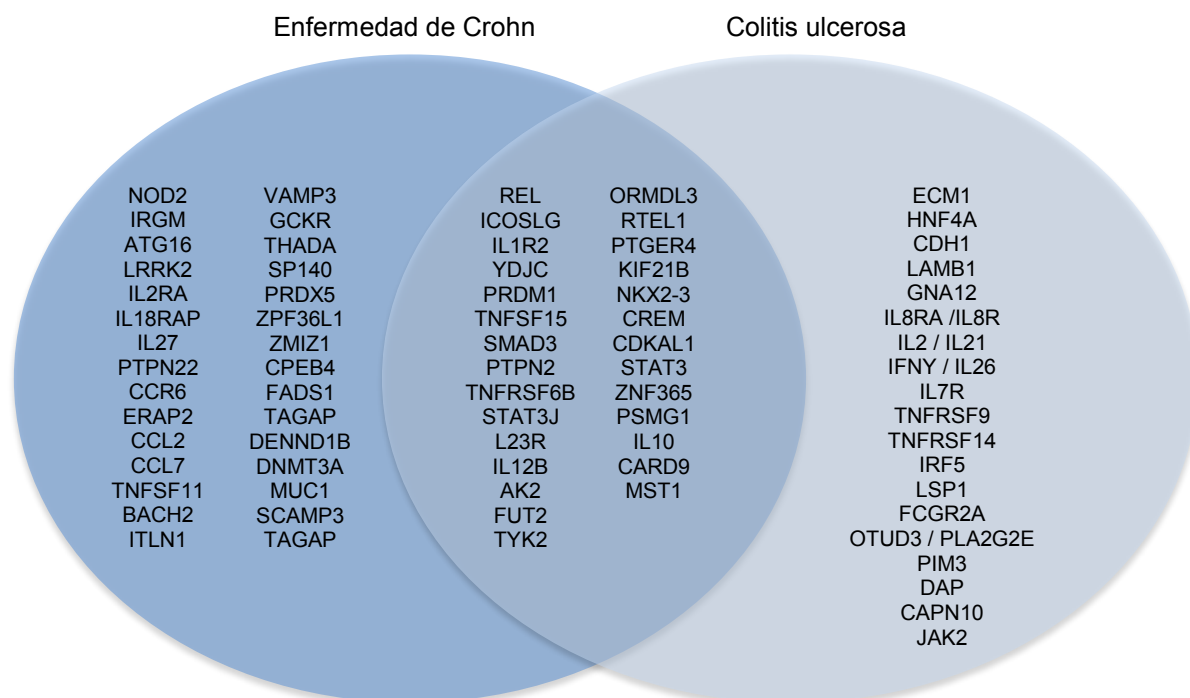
Enfermedad de Crohn

Colitis ulcerosa

NOD2
IRGM
ATG16
LRRK2
IL2RA
IL18RAP
IL27
PTPN22
CCR6
ERAP2
CCL2
CCL7
TNFSF11
BACH2
ITLN1

VAMP3
GCKR
THADA
SP140
PRDX5
ZPF36L1
ZMIZ1
CPEB4
FADS1
TAGAP
DENND1B
DNMT3A
MUC1
SCAMP3
TAGAP

REL
ICOSLG
IL1R2
YDJC
PRDM1
TNFSF15
SMAD3
PTPN2
TNFRSF6B
STAT3J
L23R
IL12B
AK2
FUT2
TYK2

ORMDL3
RTEL1
PTGER4
KIF21B
NKX2-3
CREM
CDKAL1
STAT3
ZNF365
PSMG1
IL10
CARD9
MST1

ECM1
HNF4A
CDH1
LAMB1
GNA12
IL8RA /IL8R
IL2 / IL21
IFNY / IL26
IL7R
TNFRSF9
TNFRSF14
IRF5
LSP1
FCGR2A
OTUD3 / PLA2G2E
PIM3
DAP
CAPN10
JAK2